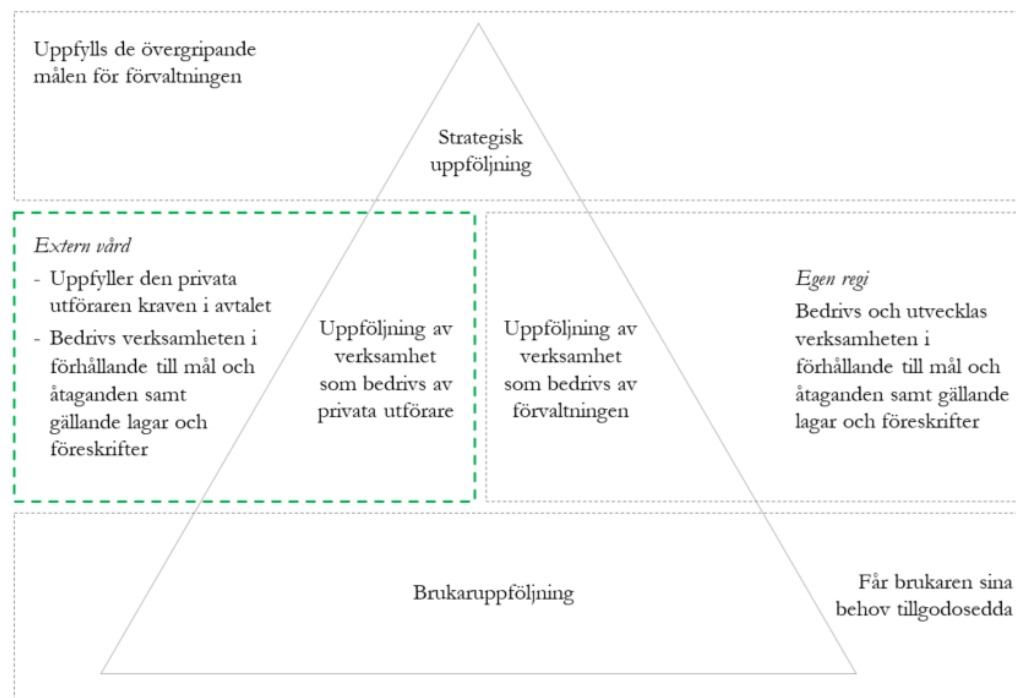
Uppfylls de övergripande målen för förvaltningen

Strategisk uppföljning

*Extern vård*
- Uppfyller den privata utföraren kraven i avtalet
- Bedrivs verksamheten i förhållande till mål och åtaganden samt gällande lagar och föreskrifter

Uppföljning av verksamhet som bedrivs av privata utförare

Uppföljning av verksamhet som bedrivs av förvaltningen

*Egen regi*
Bedrivs och utvecklas verksamheten i förhållande till mål och åtaganden samt gällande lagar och föreskrifter

Brukaruppföljning

Får brukaren sina behov tillgodosedda